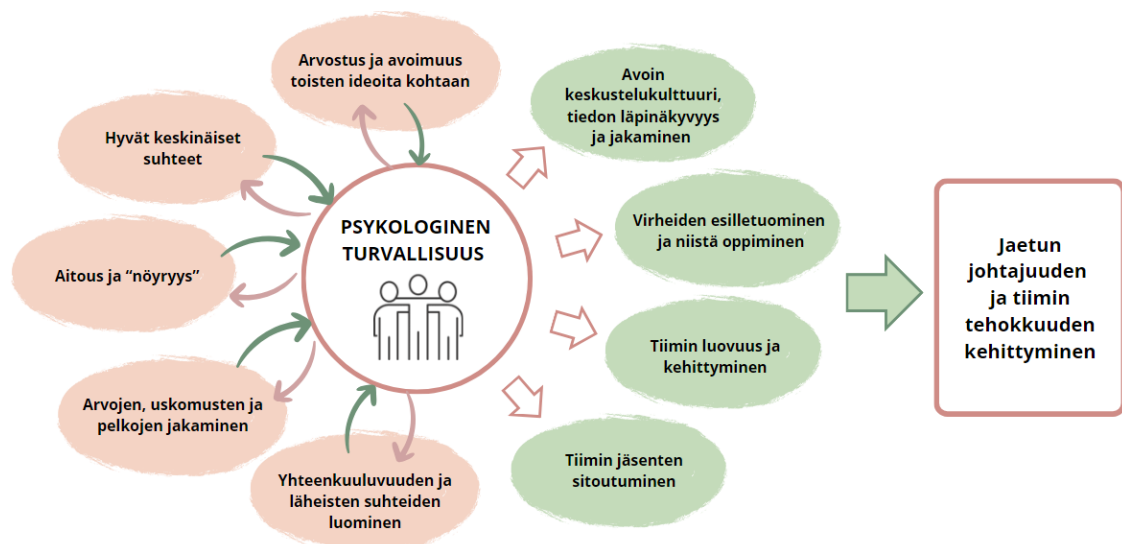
Arvostus ja avoimuus toisten ideoita kohtaan

Hyvät keskinäiset suhteet

Aitous ja “nöyryys”

Arvojen, uskomusten ja pelkojen jakaminen

Yhteenkuuluvuuden ja läheisten suhteiden luominen

PSYKOLOGINEN TURVALLISUUS

Avoin keskustelukulttuuri, tiedon läpinäkyvyys ja jakaminen

Virheiden esilletuominen ja niistä oppiminen

Tiimin luovuus ja kehittyminen

Tiimin jäsenten sitoutuminen

Jaetun johtajuuden ja tiimin tehokkuuden kehittyminen